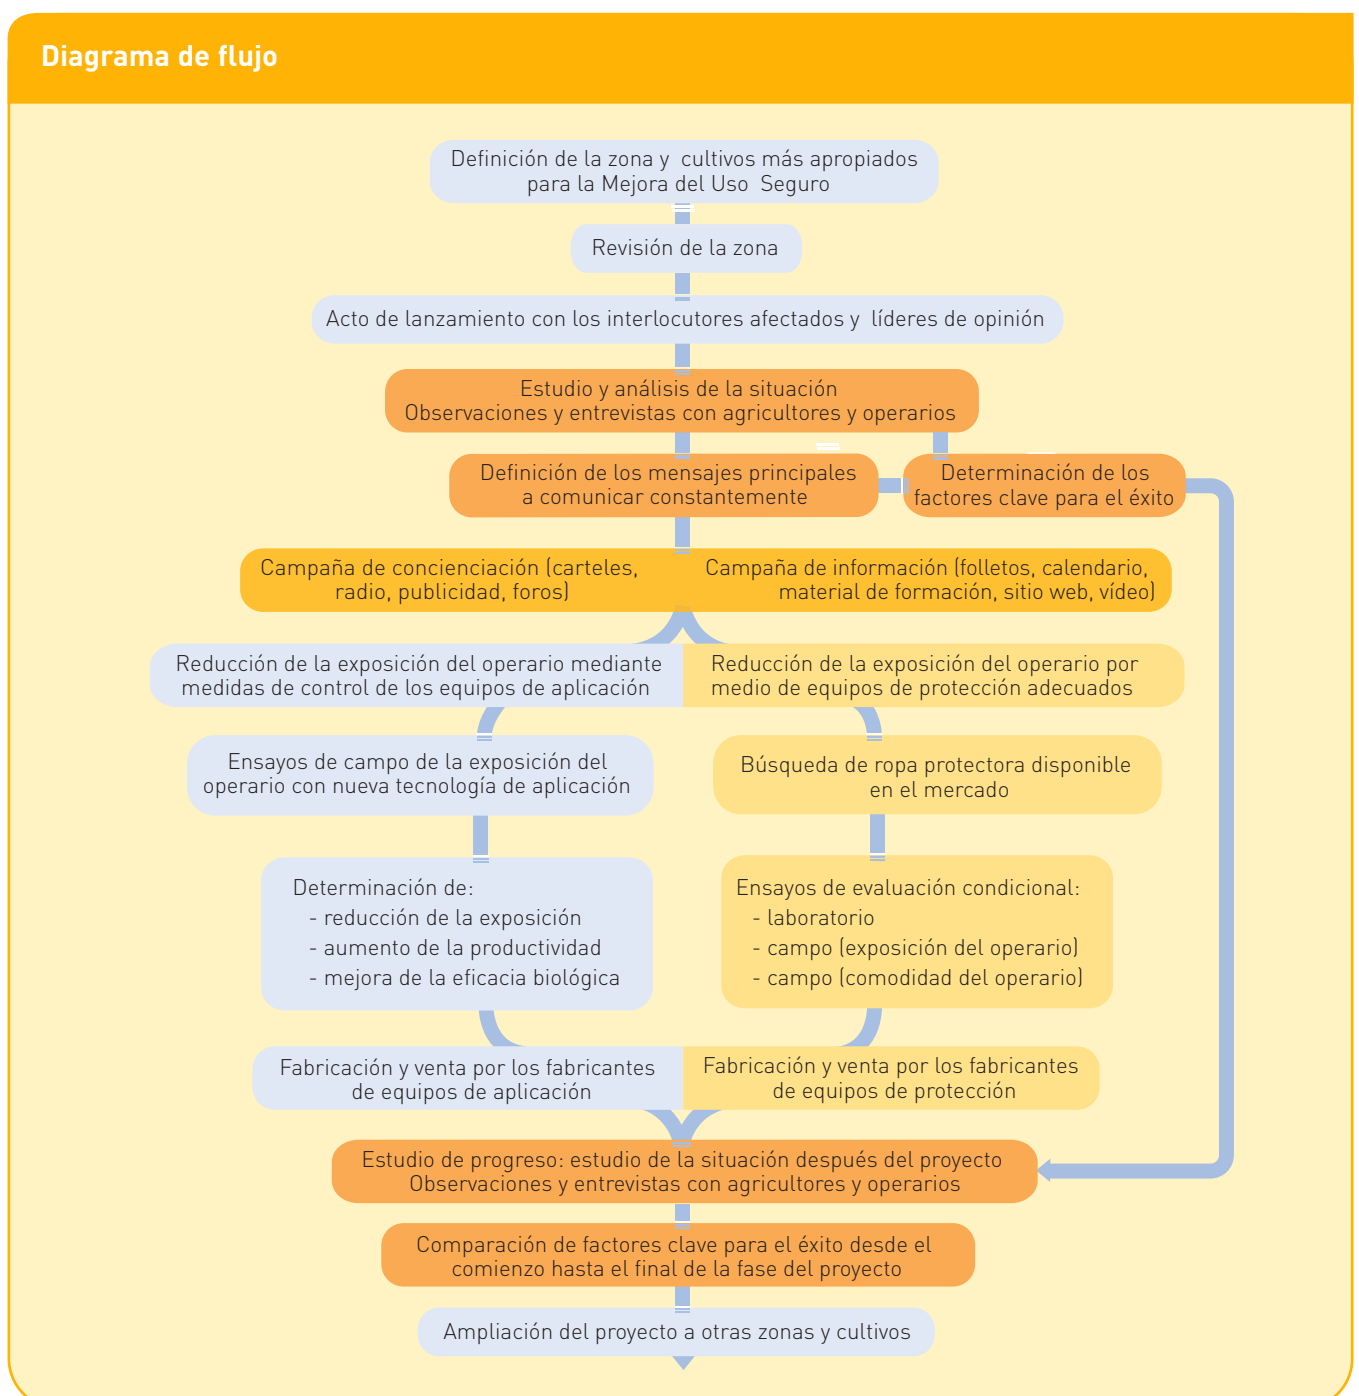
Diagrama de flujo

Definición de la zona y cultivos más apropiados para la Mejora del Uso Seguro

Revisión de la zona

Acto de lanzamiento con los interlocutores afectados y líderes de opinión

Estudio y análisis de la situación
Observaciones y entrevistas con agricultores y operarios

Definición de los mensajes principales a comunicar constantemente

Determinación de los factores clave para el éxito

Campaña de concienciación (carteles, radio, publicidad, foros)

Campaña de información (folletos, calendario, material de formación, sitio web, vídeo)

Reducción de la exposición del operario mediante medidas de control de los equipos de aplicación

Reducción de la exposición del operario por medio de equipos de protección adecuados

Ensayos de campo de la exposición del operario con nueva tecnología de aplicación

Búsqueda de ropa protectora disponible en el mercado

Determinación de:
- reducción de la exposición
- aumento de la productividad
- mejora de la eficacia biológica

Ensayos de evaluación condicional:
- laboratorio
- campo (exposición del operario)
- campo (comodidad del operario)

Fabricación y venta por los fabricantes de equipos de aplicación

Fabricación y venta por los fabricantes de equipos de protección

Estudio de progreso: estudio de la situación después del proyecto
Observaciones y entrevistas con agricultores y operarios

Comparación de factores clave para el éxito desde el comienzo hasta el final de la fase del proyecto

Ampliación del proyecto a otras zonas y cultivos